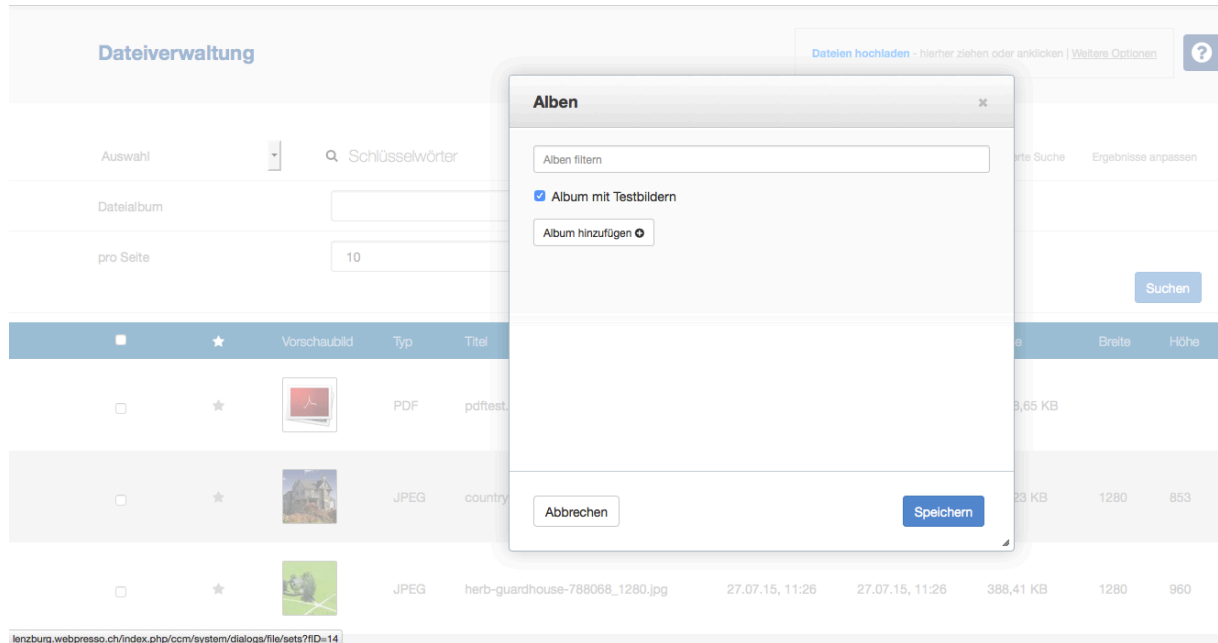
Dateiverwaltung

Dateien hochladen - hierher ziehen oder anklicken | Weitere Optionen

?

Auswahl

Schlüsselwörter

rte Suche

Ergebnisse anpassen

Dateialbum

pro Seite

10

Suchen

Vorschaubild

Typ

Titel

e

Breite

Höhe

PDF

pdftest.

3,65 KB

JPEG

country

23 KB

1280

853

JPEG

herb-guardhouse-788068_1280.jpg

27.07.15, 11:26

27.07.15, 11:26

388,41 KB

1280

960

Alben

×

Alben filtern

Album mit Testbildern

Album hinzufügen

Abbrechen

Speichern

lenzburg.webpresso.ch/index.php/ccm/system/dialogs/file/sets?fID=14